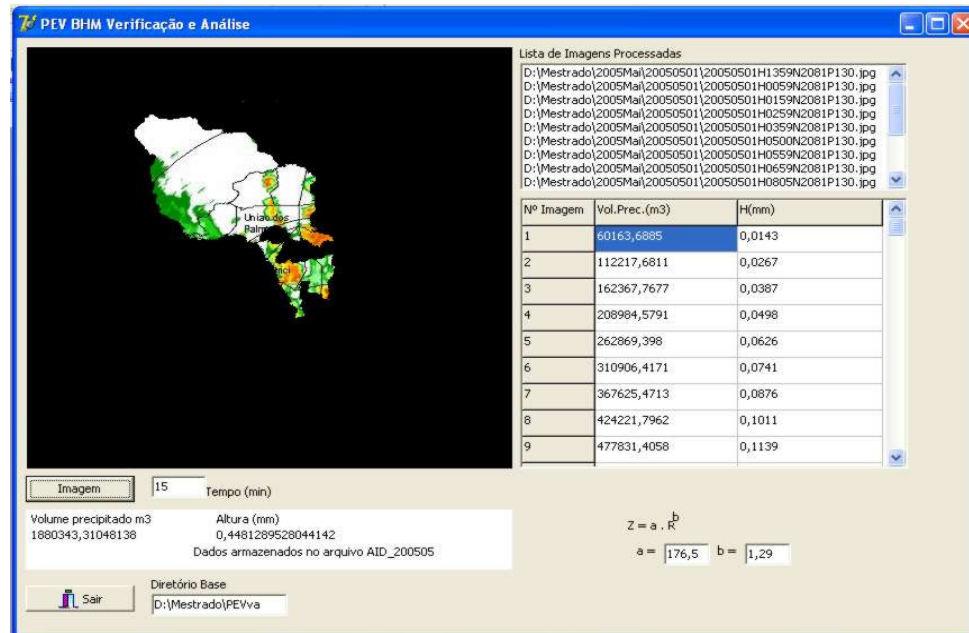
PEV BHM Verificação e Análise

Uniao dos Palm

Lista de Imagens Processadas
D:\Mestrado\2005Mai\20050501\20050501H1359N2081P130.jpg
D:\Mestrado\2005Mai\20050501\20050501H0059N2081P130.jpg
D:\Mestrado\2005Mai\20050501\20050501H0159N2081P130.jpg
D:\Mestrado\2005Mai\20050501\20050501H0259N2081P130.jpg
D:\Mestrado\2005Mai\20050501\20050501H0359N2081P130.jpg
D:\Mestrado\2005Mai\20050501\20050501H0500N2081P130.jpg
D:\Mestrado\2005Mai\20050501\20050501H0559N2081P130.jpg
D:\Mestrado\2005Mai\20050501\20050501H0659N2081P130.jpg
D:\Mestrado\2005Mai\20050501\20050501H0805N2081P130.jpg

| Nº Imagem | Vol.Prec.(m3) | H(mm) |
|---|---|---|
| 1 | 60163,6885 | 0,0143 |
| 2 | 112217,6811 | 0,0267 |
| 3 | 162367,7677 | 0,0387 |
| 4 | 208984,5791 | 0,0498 |
| 5 | 262869,398 | 0,0626 |
| 6 | 310906,4171 | 0,0741 |
| 7 | 367625,4713 | 0,0876 |
| 8 | 424221,7962 | 0,1011 |
| 9 | 477831,4058 | 0,1139 |

Imagem 15 Tempo (min)

Volume precipitado m3
1880343,31048138
Altura (mm)
0,4481289528044142
Dados armazenados no arquivo AID_200505

$Z = a . R^b$
a = 176,5 b = 1,29

Sair
Diretório Base
D:\Mestrado\PEVva